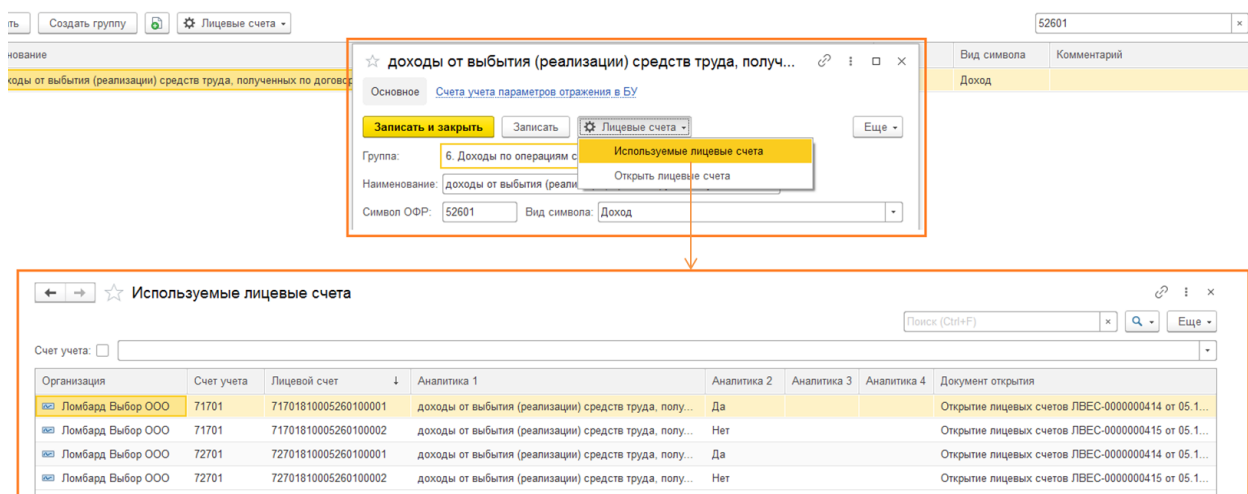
ть | Создать группу | Лицевые счета

52601 ×

нование | Вид символа | Комментарий

ходы от выбытия (реализации) средств труда, полученных по договор | Доход

☆ доходы от выбытия (реализации) средств труда, получ... ⋮ □ ×

Основное | Счета учета параметров отражения в БУ

Записать и закрыть | Записать | Лицевые счета ▾ | Еще ▾

Группа: 6. Доходы по операциям с

Используемые лицевые счета
Открыть лицевые счета

Наименование: доходы от выбытия (реали

Символ ОФР: 52601 | Вид символа: Доход

← → ☆ Используемые лицевые счета

Поиск (Ctrl+F) × | Еще ▾

Счет учета:

| Организация | Счет учета | Лицевой счет | Аналитика 1 | Аналитика 2 | Аналитика 3 | Аналитика 4 | Документ открытия |
|---|---|---|---|---|---|---|---|
| Ломбард Выбор ООО | 71701 | 71701810005260100001 | доходы от выбытия (реализации) средств труда, полу... | Да | | | Открытие лицевых счетов ЛВЕС-0000000414 от 05.1... |
| Ломбард Выбор ООО | 71701 | 71701810005260100002 | доходы от выбытия (реализации) средств труда, полу... | Нет | | | Открытие лицевых счетов ЛВЕС-0000000415 от 05.1... |
| Ломбард Выбор ООО | 72701 | 72701810005260100001 | доходы от выбытия (реализации) средств труда, полу... | Да | | | Открытие лицевых счетов ЛВЕС-0000000414 от 05.1... |
| Ломбард Выбор ООО | 72701 | 72701810005260100002 | доходы от выбытия (реализации) средств труда, полу... | Нет | | | Открытие лицевых счетов ЛВЕС-0000000415 от 05.1... |